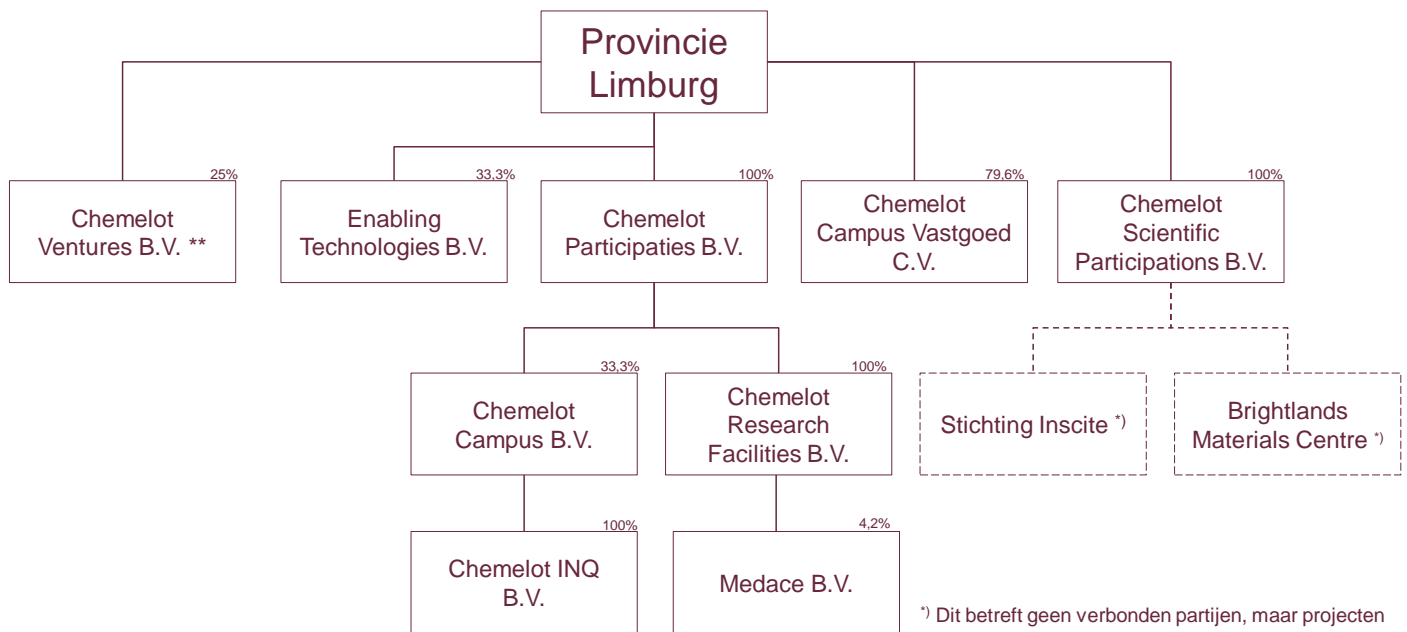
Provincie Limburg

25%
Chemelot Ventures B.V. **

33,3%
Enabling Technologies B.V.

100%
Chemelot Participaties B.V.

79,6%
Chemelot Campus Vastgoed C.V.

100%
Chemelot Scientific Participations B.V.

33,3%
Chemelot Campus B.V.

100%
Chemelot Research Facilities B.V.

Stichting Inscite *)

Brightlands Materials Centre *)

100%
Chemelot INQ B.V.

4,2%
Medace B.V.

*) Dit betreft geen verbonden partijen, maar projecten